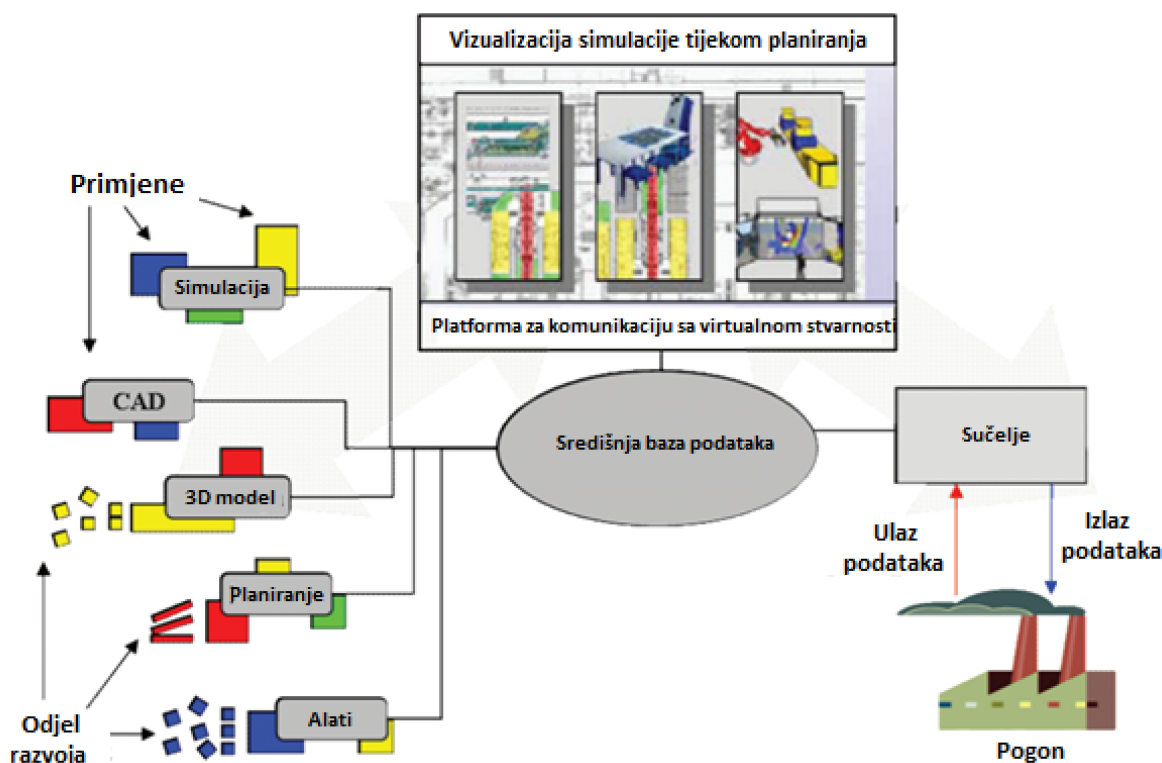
Vizualizacija simulacije tijekom planiranja

Platforma za komunikaciju sa virtualnom stvarnosti

Primjene

Simulacija

CAD

3D model

Planiranje

Alati

Odjel razvoja

Središnja baza podataka

Sučelje

Ulaz podataka

Izlaz podataka

Pogon